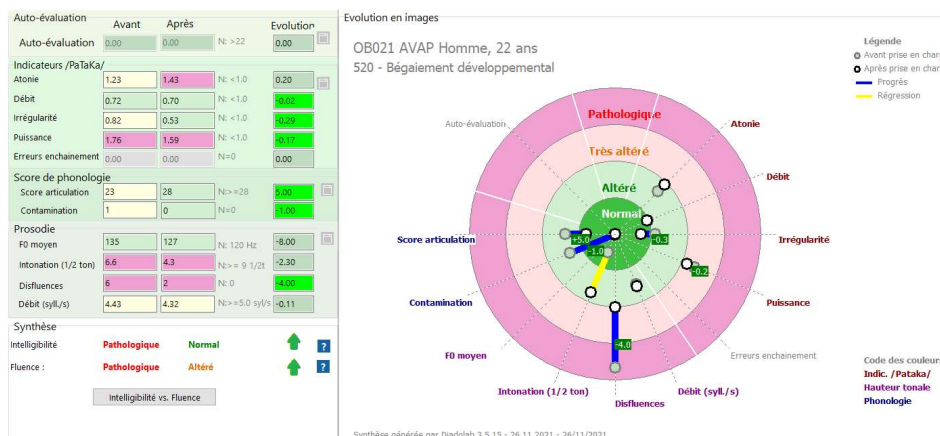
Auto-évaluation
Avant Après Evolution

| | Avant | Après | | Evolution |
|---|---|---|---|---|
| Auto-évaluation | 0.00 | 0.00 | N: >22 | 0.00 |

Indicateurs /PaTaKa/

| | Avant | Après | | Evolution |
|---|---|---|---|---|
| Atonie | 1.23 | 1.43 | N: <1.0 | 0.20 |
| Débit | 0.72 | 0.70 | N: <1.0 | -0.02 |
| Irrégularité | 0.82 | 0.53 | N: <1.0 | -0.29 |
| Puissance | 1.76 | 1.59 | N: <1.0 | -0.17 |
| Erreurs enchainement | 0.00 | 0.00 | N=0 | 0.00 |

Score de phonologie

| | Avant | Après | | Evolution |
|---|---|---|---|---|
| Score articulation | 23 | 28 | N:>=28 | 5.00 |
| Contamination | 1 | 0 | N=0 | -1.00 |

Prosodie

| | Avant | Après | | Evolution |
|---|---|---|---|---|
| F0 moyen | 135 | 127 | N: 120 Hz | -8.00 |
| Intonation (1/2 ton) | 6.6 | 4.3 | N:>= 9 1/2t | -2.30 |
| Disfluences | 6 | 2 | N: 0 | -4.00 |
| Débit (syll./s) | 4.43 | 4.32 | N:>=5.0 syl/s | -0.11 |

Synthèse
Intelligibilité Pathologique Normal ?
Fluence : Pathologique Altéré ?

Intelligibilité vs. Fluence

Evolution en images

OB021 AVAP Homme, 22 ans
520 - Bégaiement développemental

Légende
Avant prise en char
Après prise en char
Progrès
Régression

Pathologique
Très altéré
Altéré
Normal

Auto-évaluation
Atonie
Débit
Irrégularité
Puissance
Erreurs enchainement
Débit (syll./s)
Disfluences
Intonation (1/2 ton)
F0 moyen
Contamination
Score articulation

+5.0
-1.0
-0.3
-0.2
-4.0

Code des couleurs
Indic. /Pataka/
Hauteur tonale
Phonologie

Synthèse générée par Diadolab 3.5.15 - 26.11.2021 - 26/11/2021